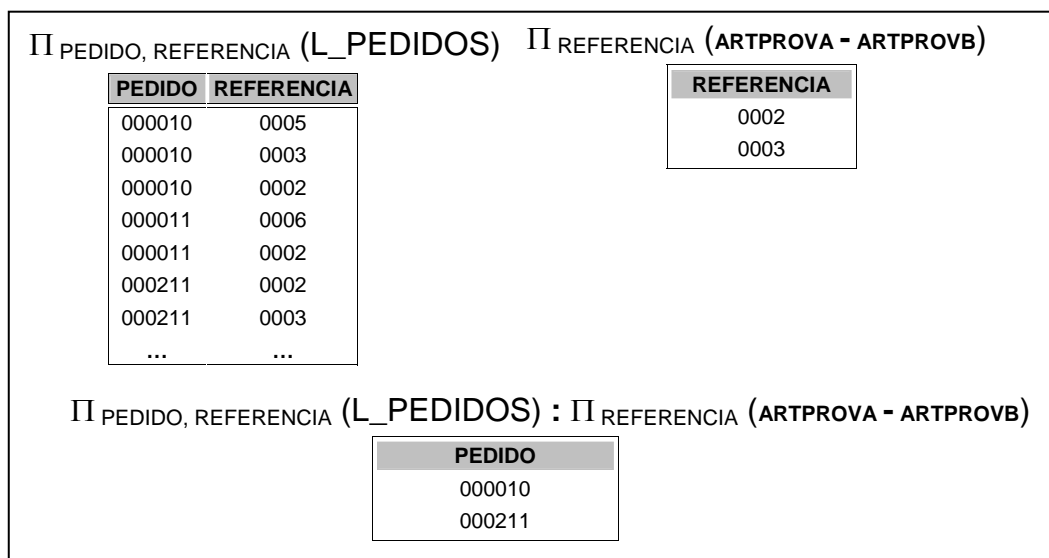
$\Pi_{\text{PEDIDO, REFERENCIA}}$ (L_PEDIDOS)

| PEDIDO | REFERENCIA |
|---|---|
| 000010 | 0005 |
| 000010 | 0003 |
| 000010 | 0002 |
| 000011 | 0006 |
| 000011 | 0002 |
| 000211 | 0002 |
| 000211 | 0003 |
| ... | ... |

$\Pi_{\text{REFERENCIA}}$ (ARTPROVA - ARTPROVB)

| REFERENCIA |
|---|
| 0002 |
| 0003 |

$\Pi_{\text{PEDIDO, REFERENCIA}}$ (L_PEDIDOS) : $\Pi_{\text{REFERENCIA}}$ (ARTPROVA - ARTPROVB)

| PEDIDO |
|---|
| 000010 |
| 000211 |